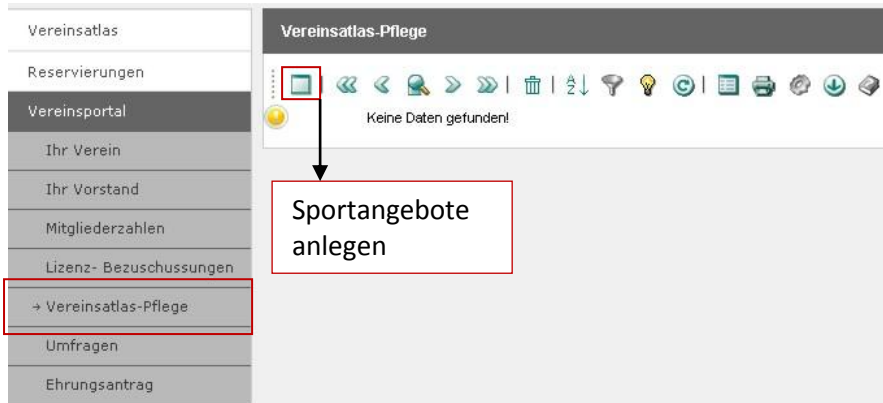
Vereinsatlas
Reservierungen
Vereinsportal
Ihr Verein
Ihr Vorstand
Mitgliederzahlen
Lizenz- Bezuschussungen
→ Vereinsatlas-Pflege
Umfragen
Ehrungsantrag

Vereinsatlas-Pflege

Keine Daten gefunden!

Sportangebote anlegen